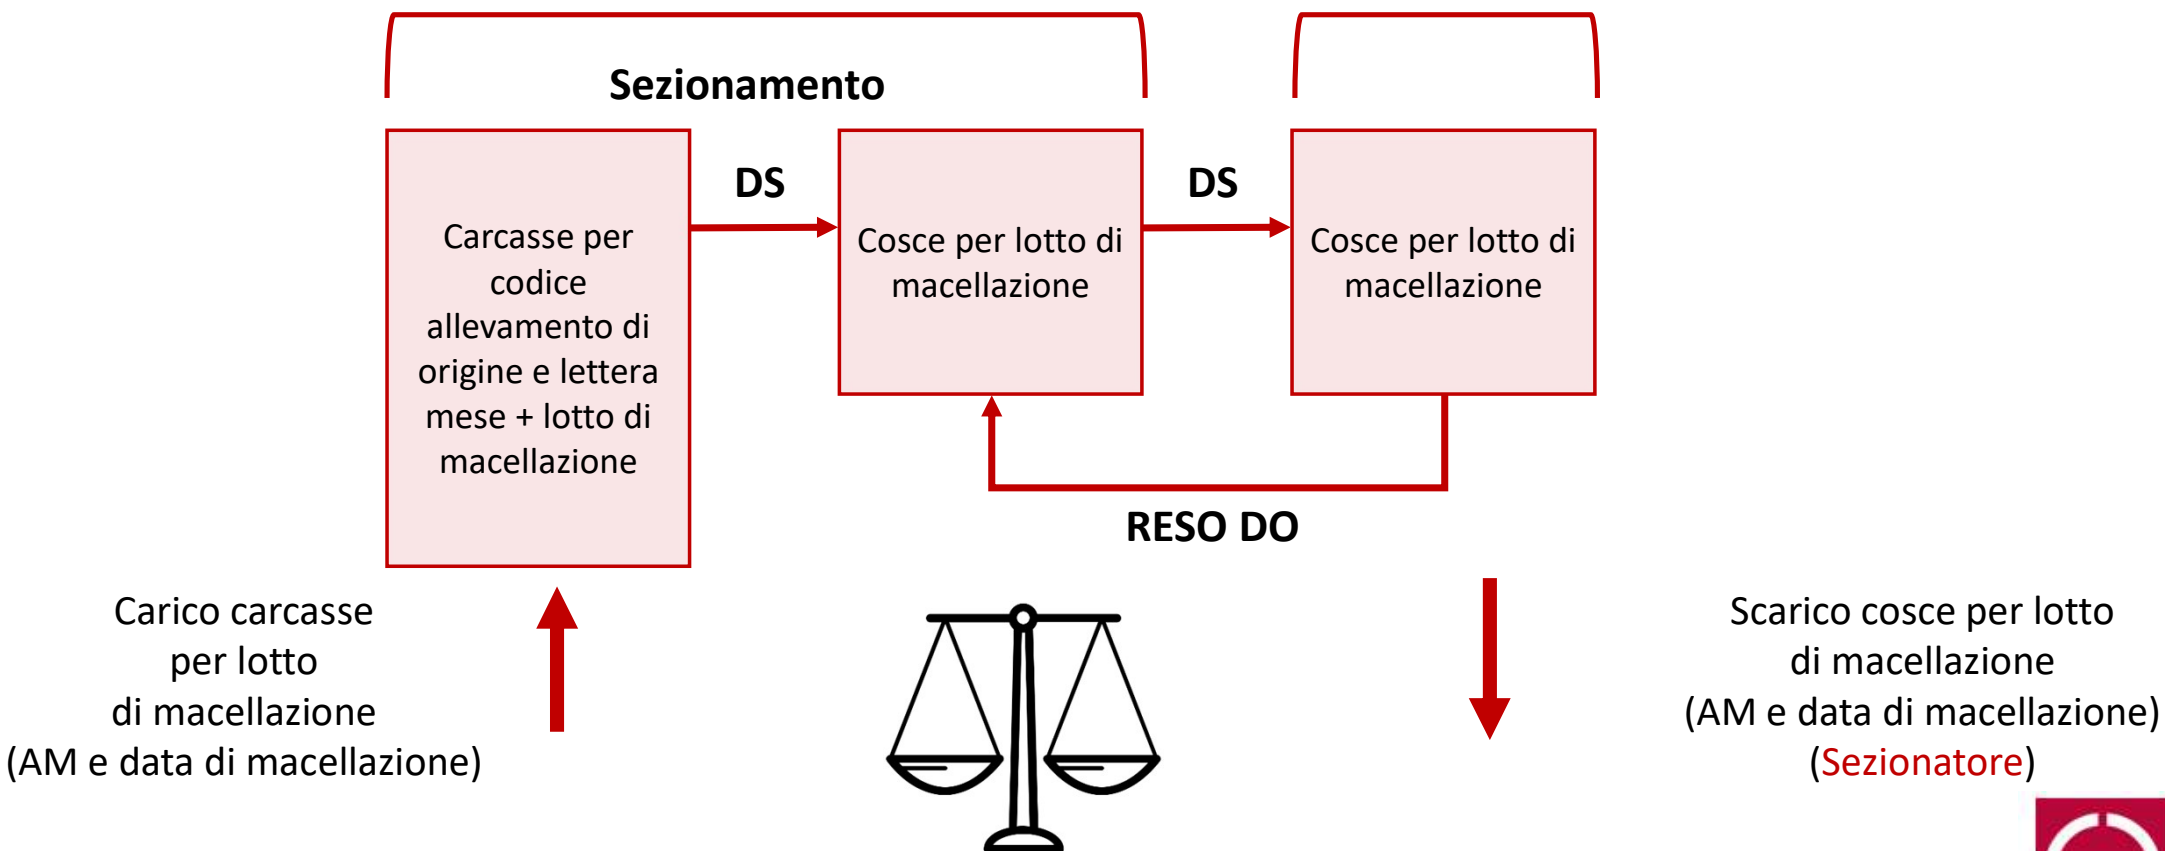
Sezionamento

Carcasse per codice allevamento di origine e lettera mese + lotto di macellazione

DS

Cosce per lotto di macellazione

DS

Cosce per lotto di macellazione

RESO DO

Carico carcasse per lotto di macellazione (AM e data di macellazione)

Scarico cosce per lotto di macellazione (AM e data di macellazione) (Sezionatore)